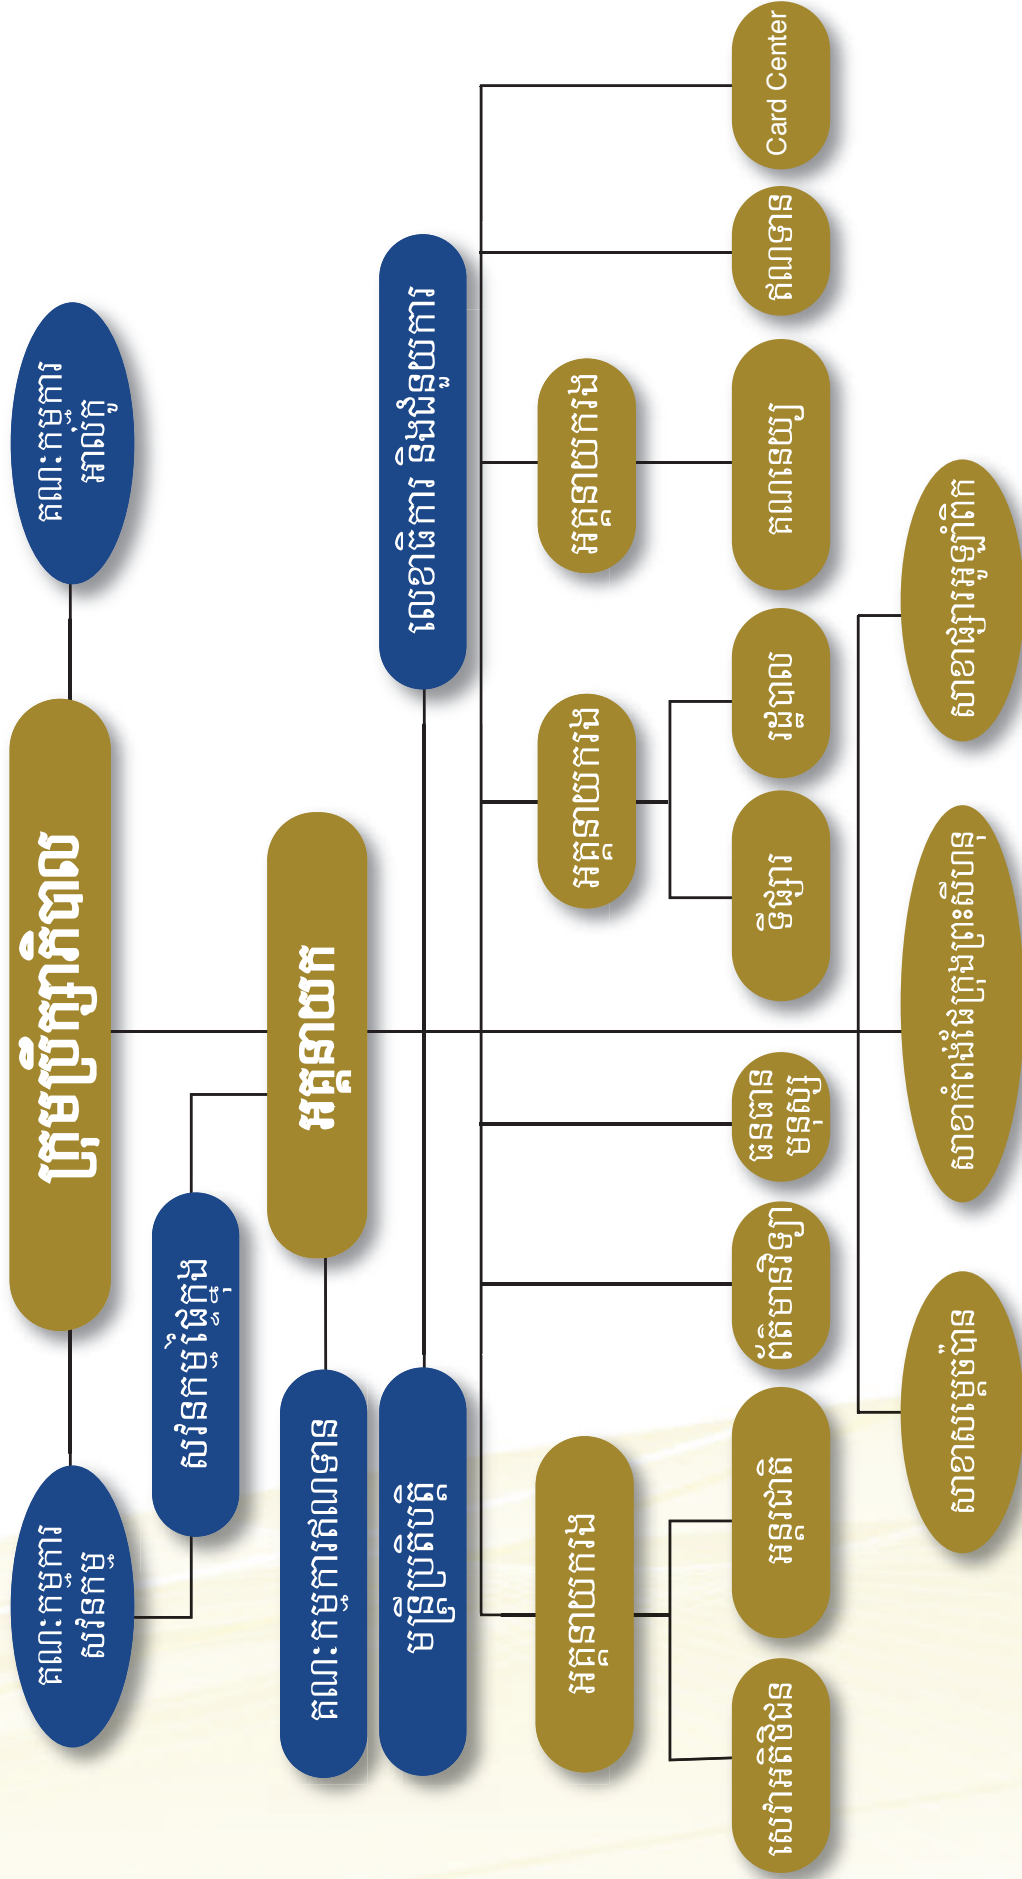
ក្រុមប្រឹក្សាភិបាល

គណៈកម្មការ សវនកម្ម

គណៈកម្មការ ហានិភ័យ

សវនកម្មផ្ទៃក្នុង

អគ្គនាយក

គណៈកម្មការឥណទាន

មន្ត្រីប្រតិបត្តិ

លេខាធិការ និងរដ្ឋបាល

អគ្គនាយករង

អគ្គនាយករង

អគ្គនាយករង

សេវាអតិថិជន

អន្តរជាតិ

ព័ត៌មានវិទ្យា

ធនធានមនុស្ស

ទីផ្សារ

របាយការណ៍

គណនេយ្យ

ឥណទាន

Card Center

សាខាព្រៃនគរ

សាខាកំពង់ផែក្រុងព្រះសីហនុ

សាខាផ្សារអូឡាំពិក